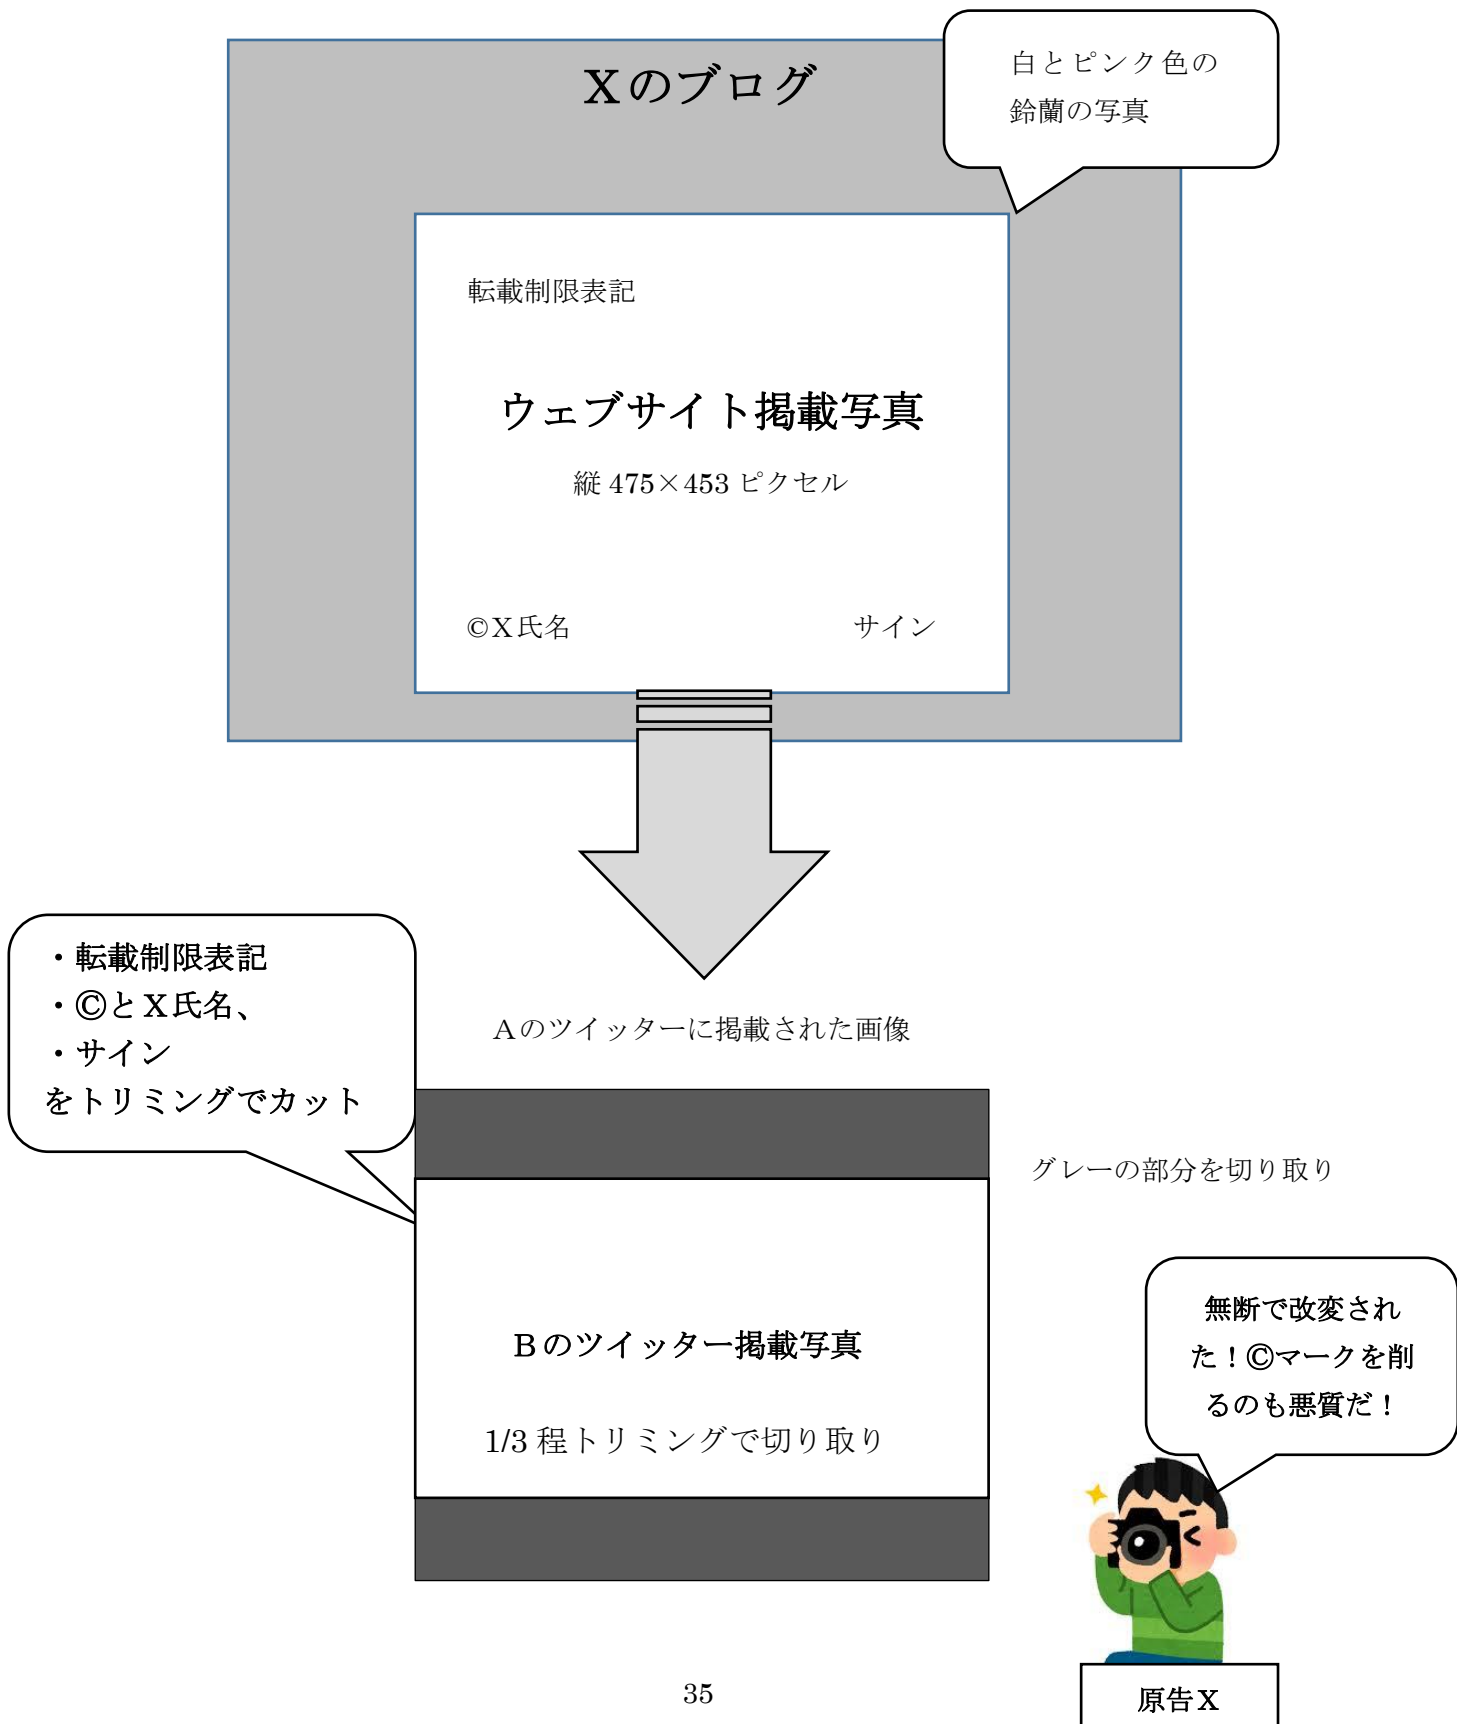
Xのブログ

白とピンク色の鈴蘭の写真

転載制限表記

ウェブサイト掲載写真

縦 475×453 ピクセル

©X氏名

サイン

・転載制限表記
・©とX氏名、
・サイン
をトリミングでカット

Aのツイッターに掲載された画像

グレーの部分を切り取り

Bのツイッター掲載写真

1/3 程トリミングで切り取り

無断で改変された！©マークを削るのも悪質だ！

原告X

35